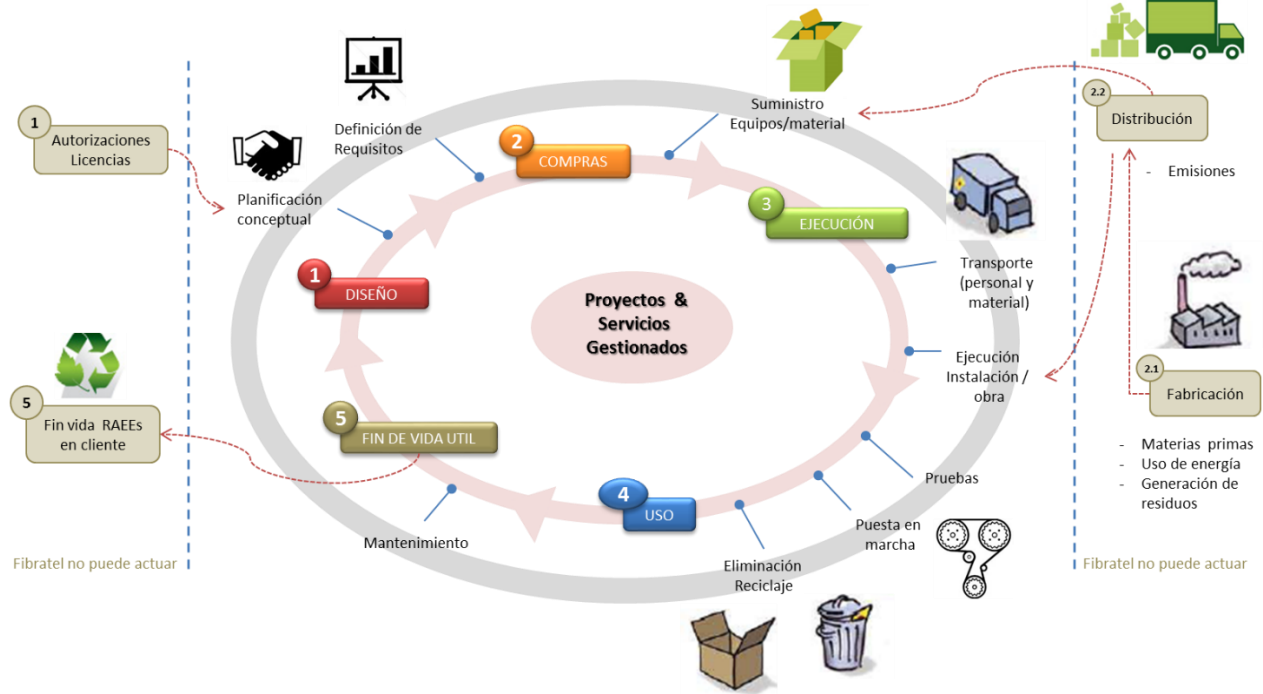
1
Autorizaciones Licencias

Planificación conceptual

Definición de Requisitos

2
COMPRAS

Suministro Equipos/material

2.2
Distribución

- Emisiones

3
EJECUCIÓN

Transporte (personal y material)

1
DISEÑO

Proyectos & Servicios Gestionados

Ejecución Instalación / obra

2.1
Fabricación

- Materias primas
- Uso de energía
- Generación de residuos

5
Fin vida RAEEs en cliente

5
FIN DE VIDA UTIL

Pruebas

Puesta en marcha

4
USO

Mantenimiento

Eliminación Reciclaje

Fibratel no puede actuar

Fibratel no puede actuar